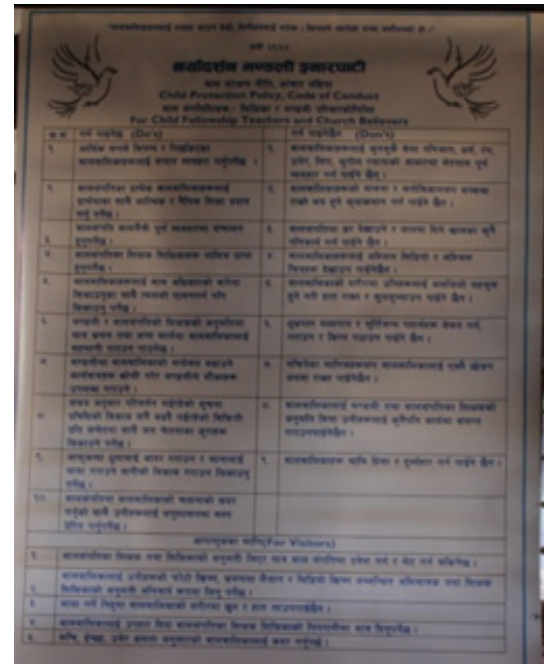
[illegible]

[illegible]

मण्डलीको आचार संहिता

Child Protection Policy; Code of Conduct

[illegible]

For Child Fellowship Teachers and Church Believers

| क्र.सं. | गर्ने गर्नुहोस (Do's) | | नगर्ने गर्नुहोस (Don'ts) |
|---|---|---|---|
| १. | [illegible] | १. | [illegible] |
| २. | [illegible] | २. | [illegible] |
| ३. | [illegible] | ३. | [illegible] |
| ४. | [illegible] | ४. | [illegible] |
| ५. | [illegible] | ५. | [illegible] |
| ६. | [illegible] | ६. | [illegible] |
| ७. | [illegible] | ७. | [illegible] |
| ८. | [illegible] | ८. | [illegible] |
| ९. | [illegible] | ९. | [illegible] |
| १०. | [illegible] | | |

आगन्तुकका लागि(For Visitors)

| | |
|---|---|
| १. | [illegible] |
| २. | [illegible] |
| ३. | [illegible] |
| ४. | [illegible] |
| ५. | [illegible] |